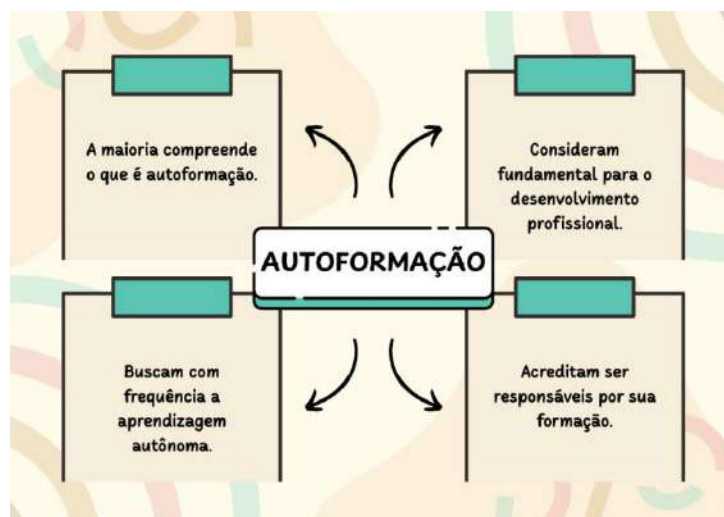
A maioria compreende o que é autoformação.

Consideram fundamental para o desenvolvimento profissional.

AUTOFORMAÇÃO

Buscam com frequência a aprendizagem autônoma.

Acreditam ser responsáveis por sua formação.